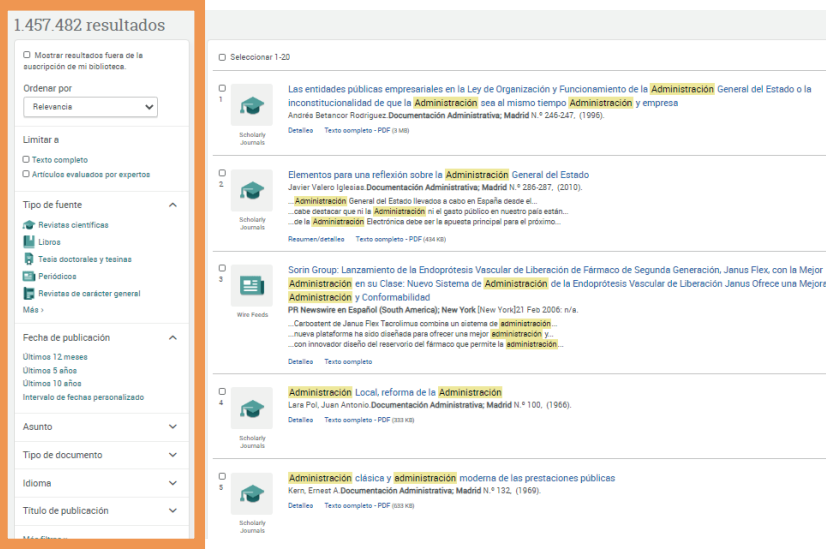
1.457.482 resultados

Mostrar resultados fuera de la suscripción de mi biblioteca.

Ordenar por

Relevancia

Limitar a

Texto completo

Artículos evaluados por expertos

Tipo de fuente

Revistas científicas

Libros

Tesis doctorales y tesinas

Periódicos

Revistas de carácter general

Más ›

Fecha de publicación

Últimos 12 meses

Últimos 5 años

Últimos 10 años

Intervalo de fechas personalizado

Asunto

Tipo de documento

Idioma

Título de publicación

Seleccionar 1-20

1

Scholarly Journals

Las entidades públicas empresariales en la Ley de Organización y Funcionamiento de la Administración General del Estado o la inconstitucionalidad de que la Administración sea al mismo tiempo Administración y empresa

Andrés Betancor Rodríguez.Documentación Administrativa; Madrid N.º 246-247, (1996).

Detalle Texto completo - PDF (3 MB)

2

Scholarly Journals

Elementos para una reflexión sobre la Administración General del Estado

Javier Valero Iglesias.Documentación Administrativa; Madrid N.º 286-287, (2010).

...Administración General del Estado llevados a cabo en España desde el...

...cabe destacar que ni la Administración ni el gasto público en nuestro país están...

...de la Administración Electrónica debe ser la apuesta principal para el próximo...

Resumen/detalle Texto completo - PDF (434 KB)

3

Wire Feeds

Sorin Group: Lanzamiento de la Endoprótesis Vascular de Liberación de Fármaco de Segunda Generación, Janus Flex, con la Mejor Administración en su Clase: Nuevo Sistema de Administración de la Endoprótesis Vascular de Liberación Janus Ofrece una Mejor Administración y Conformabilidad

PR Newswire en Español (South America); New York [New York]21 Feb 2006: n/a.

...Carbostent de Janus Flex Tacrolimus combina un sistema de administración...

...nueva plataforma ha sido diseñada para ofrecer una mejor administración y...

...con innovador diseño del reservorio del fármaco que permite la administración...

Detalle Texto completo

4

Scholarly Journals

Administración Local, reforma de la Administración

Lara Pol, Juan Antonio.Documentación Administrativa; Madrid N.º 100, (1966).

Detalle Texto completo - PDF (333 KB)

5

Scholarly Journals

Administración clásica y administración moderna de las prestaciones públicas

Kern, Ernest A.Documentación Administrativa; Madrid N.º 132, (1969).

Detalle Texto completo - PDF (633 KB)